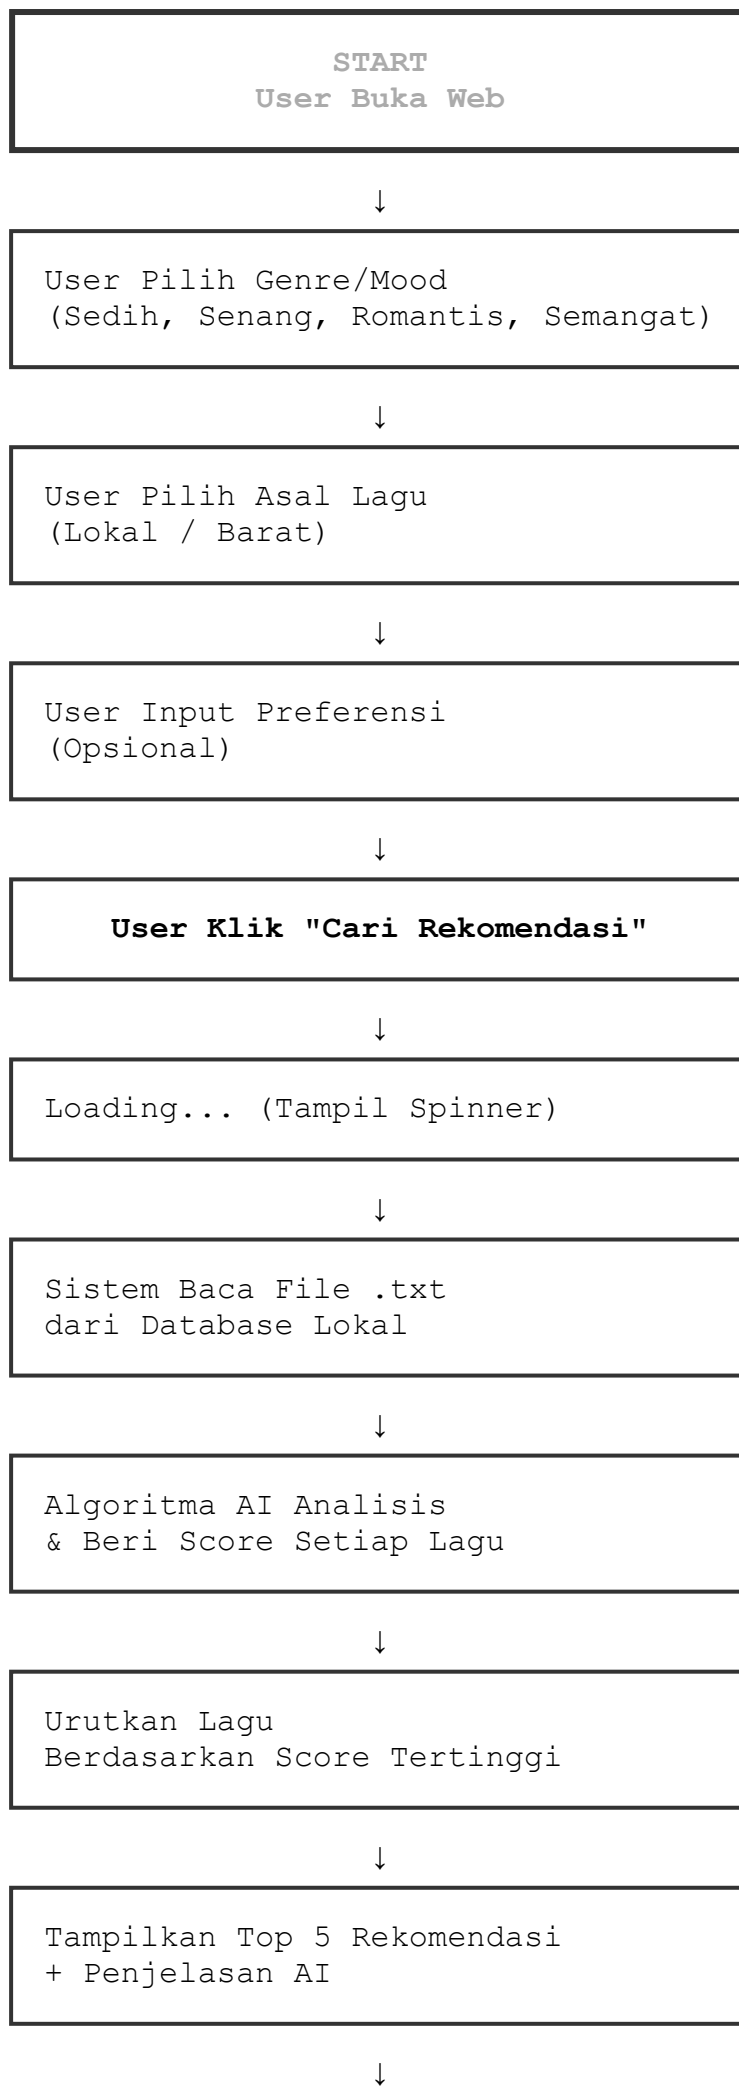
START
User Buka Web

↓

User Pilih Genre/Mood
(Sedih, Senang, Romantis, Semangat)

↓

User Pilih Asal Lagu
(Lokal / Barat)

↓

User Input Preferensi
(Opsional)

↓

User Klik "Cari Rekomendasi"

↓

Loading... (Tampil Spinner)

↓

Sistem Baca File .txt
dari Database Lokal

↓

Algoritma AI Analisis
& Beri Score Setiap Lagu

↓

Urutkan Lagu
Berdasarkan Score Tertinggi

↓

Tampilkan Top 5 Rekomendasi
+ Penjelasan AI

↓